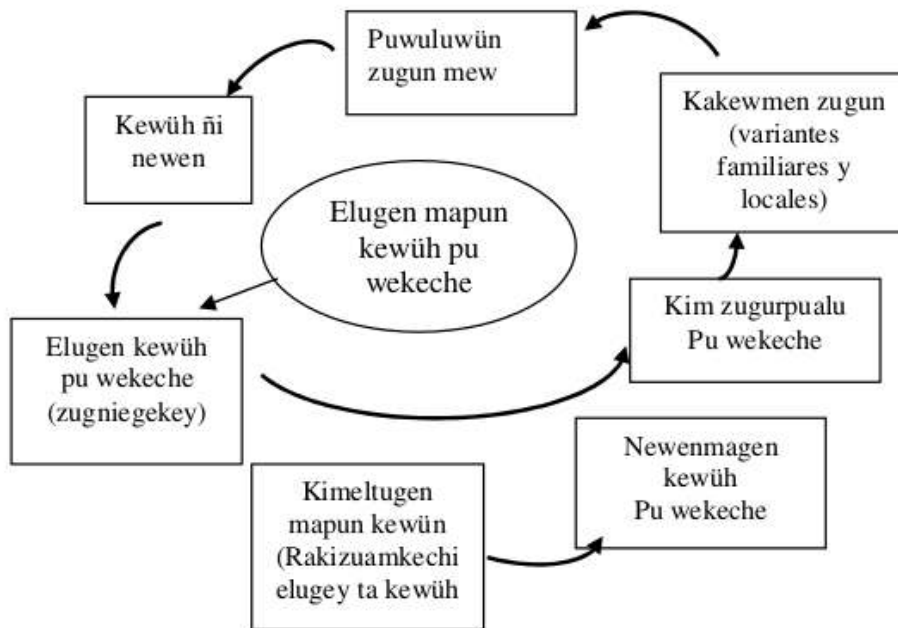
Puwuluwün zugun mew

Kakewmen zugun (variantes familiares y locales)

Kewüh ñi newen

Elugen mapun kewüh pu wekeche

Elugen kewüh pu wekeche (zugniegekey)

Kim zugurpualu Pu wekeche

Newenmagen kewüh Pu wekeche

Kimeltugen mapun kewün (Rakizuamkechi elugey ta kewüh